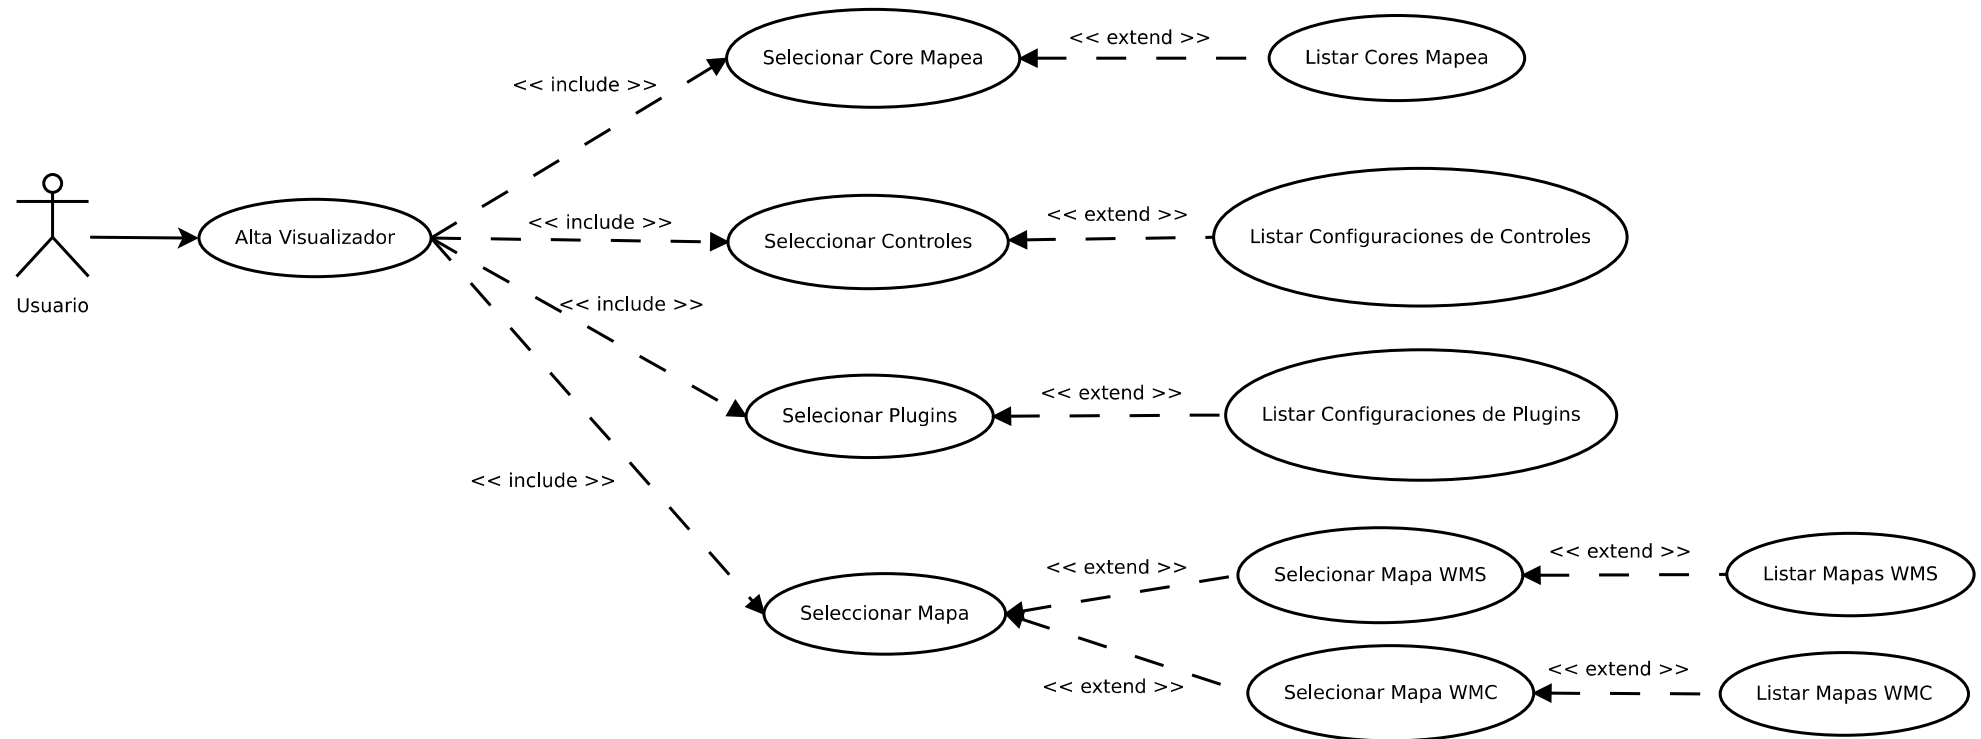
Selecionar Core Mapea
<< extend >>
Listar Cores Mapea
<< include >>
Usuario
Alta Visualizador
<< include >>
Seleccionar Controles
<< extend >>
Listar Configuraciones de Controles
<< include >>
Selecionar Plugins
<< extend >>
Listar Configuraciones de Plugins
<< include >>
Seleccionar Mapa
<< extend >>
Selecionar Mapa WMS
<< extend >>
Listar Mapas WMS
<< extend >>
Selecionar Mapa WMC
<< extend >>
Listar Mapas WMC